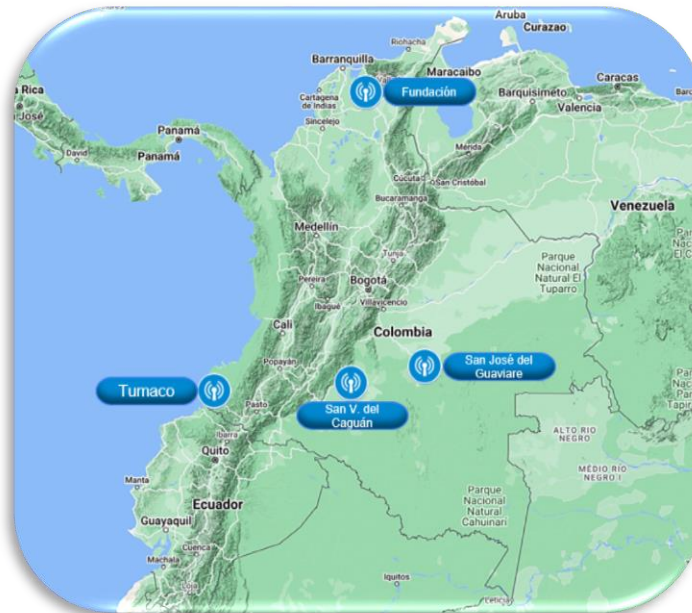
Aruba
Curazao
Riohacha
Barranquilla
Maracaibo
Fundación
Caracas
Barquisimeto
Valencia
a Rica
Cartagena de Indias
Sincelejo
José
Panamá
David
Panamá
Mérida
Cúcuta
San Cristóbal
Bucaramanga
Venezuela
Medellín
Tunja
Parque Nacional Natural El Tuparro
Pereira
Bogotá
Ibagué
Villavicencio
Cali
Colombia
Popayán
San José del Guaviare
Tumaco
Pasto
San V. del Caguán
Ibarra
ALTO RIO NEGRO
Quito
MÉDIO RIO NEGRO I
Manta
Ecuador
Parque Nacional Natural Cahuinari
Guayaquil
Cuenca
Iquitos